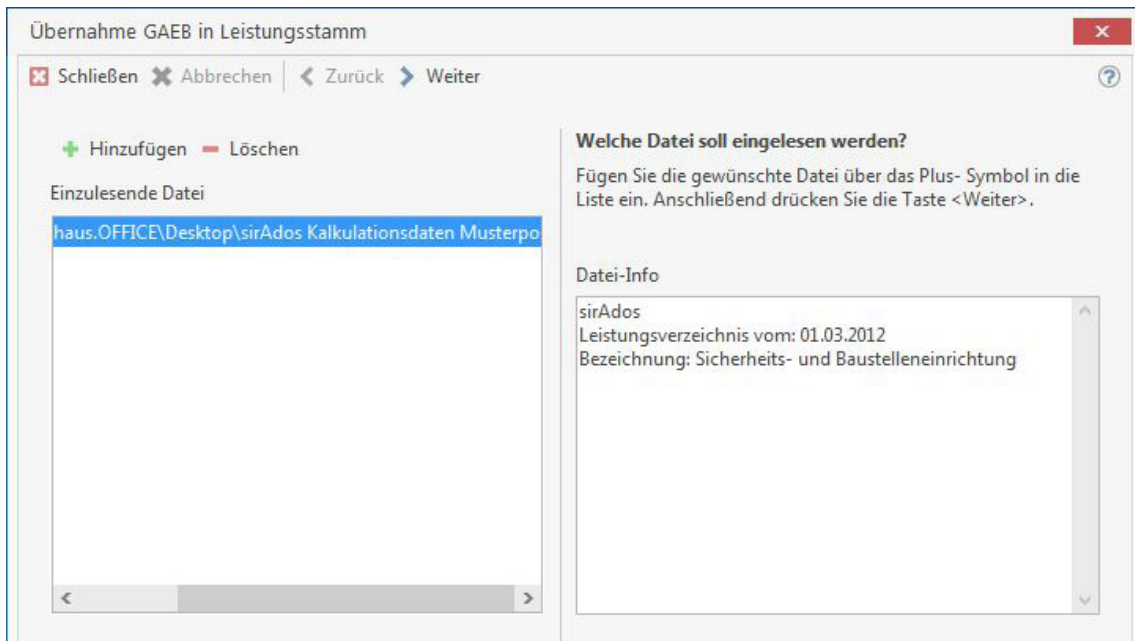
Übernahme GAEB in Leistungsstamm

Schließen Abbrechen Zurück Weiter

Hinzufügen Löschen

Einzulesende Datei

haus.OFFICE\Desktop\sirAdos Kalkulationsdaten Musterpo

Welche Datei soll eingelesen werden?

Fügen Sie die gewünschte Datei über das Plus- Symbol in die Liste ein. Anschließend drücken Sie die Taste <Weiter>.

Datei-Info

sirAdos
Leistungsverzeichnis vom: 01.03.2012
Bezeichnung: Sicherheits- und Baustelleneinrichtung